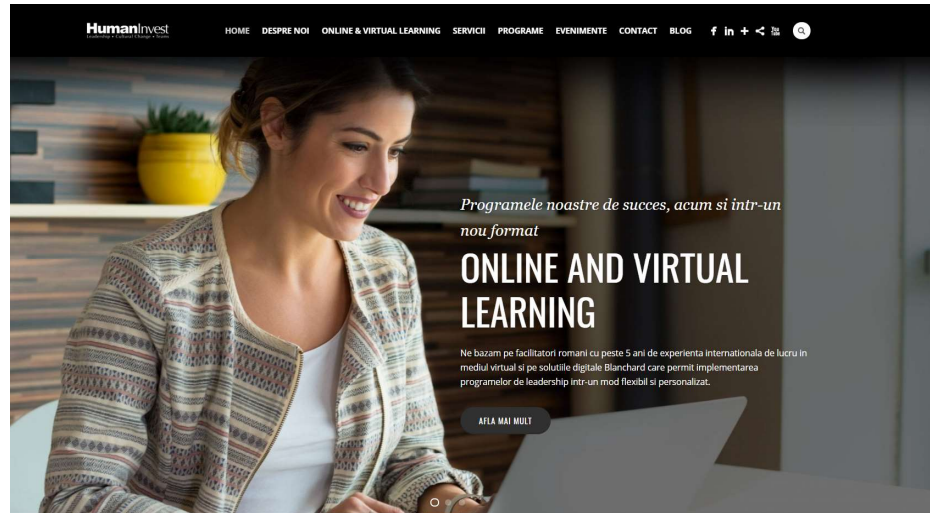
HumanInvest
Leadership • Cultural Change • Teams

HOME DESPRE NOI ONLINE & VIRTUAL LEARNING SERVICII PROGRAME EVENIMENTE CONTACT BLOG

You Tube

Programele noastre de succes, acum si intr-un nou format

ONLINE AND VIRTUAL LEARNING

Ne bazam pe facilitatori romani cu peste 5 ani de experienta internationala de lucru in mediul virtual si pe solutiile digitale Blanchard care permit implementarea programelor de leadership intr-un mod flexibil si personalizat.

AFLA MAI MULT